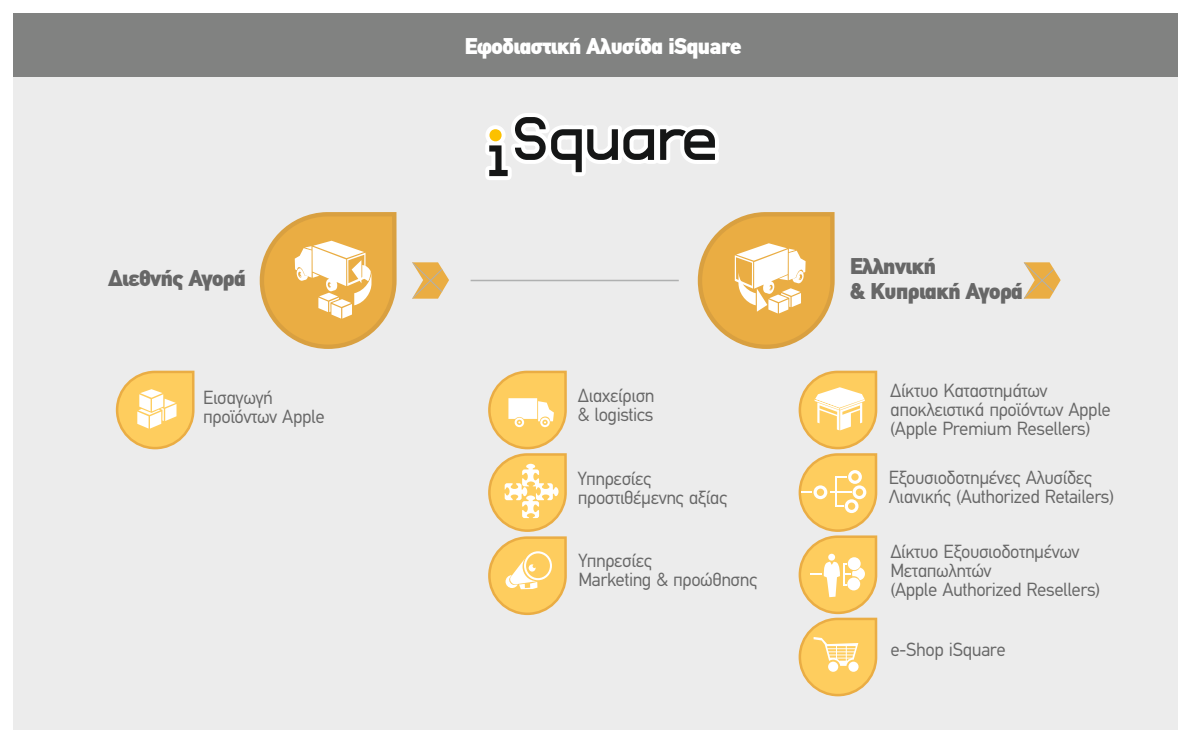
Εφοδιαστική Αλυσίδα iSquare

iSquare

Διεθνής Αγορά

Ελληνική & Κυπριακή Αγορά

Εισαγωγή προϊόντων Apple

Διαχείριση & logistics

Υπηρεσίες προστιθέμενης αξίας

Υπηρεσίες Marketing & προώθησης

Δίκτυο Καταστημάτων αποκλειστικά προϊόντων Apple (Apple Premium Resellers)

Εξουσιοδοτημένες Αλυσίδες Λιανικής (Authorized Retailers)

Δίκτυο Εξουσιοδοτημένων Μεταπωλητών (Apple Authorized Resellers)

e-Shop iSquare